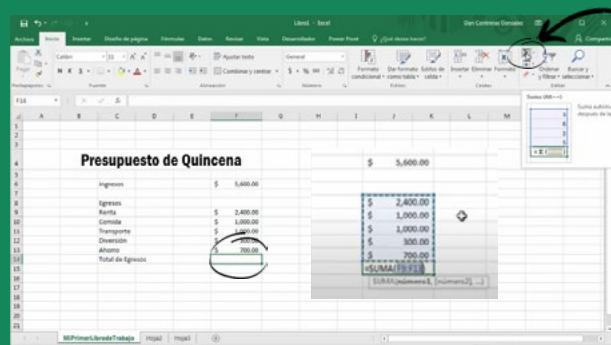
Libro1 - Excel

Dan Contreras Gonzalez

Archivo Inicio Insertar Diseño de página Fórmulas Datos Revisar Vista Desarrollador Power Pivot ¿Qué desea hacer?

Compartir

Pegar

Calibri 11

Ajustar texto

Combinar y centrar

General

Formato condicional

Dar formato como tabla

Estilos de celda

Insertar Eliminar Formato

Ordenar y filtrar

Buscar y seleccionar

Portapapeles Fuente Alineación Número Estilos Celdas

Suma (Alt+=)

Suma automát... después de la...

F14

A B C D E F G H I J K L

Presupuesto de Quincena

Ingresos $ 5,600.00

Egresos

Renta $ 2,400.00

Comida $ 1,000.00

Transporte $ 1,000.00

Diversión $ 300.00

Ahorro $ 700.00

Total de Egresos

$ 5,600.00

$ 2,400.00

$ 1,000.00

$ 1,000.00

$ 300.00

$ 700.00

=SUMA(F9:F13)

SUMA(número1, [número2], ...)

MiPrimerLibrodeTrabajo Hoja2 Hoja3